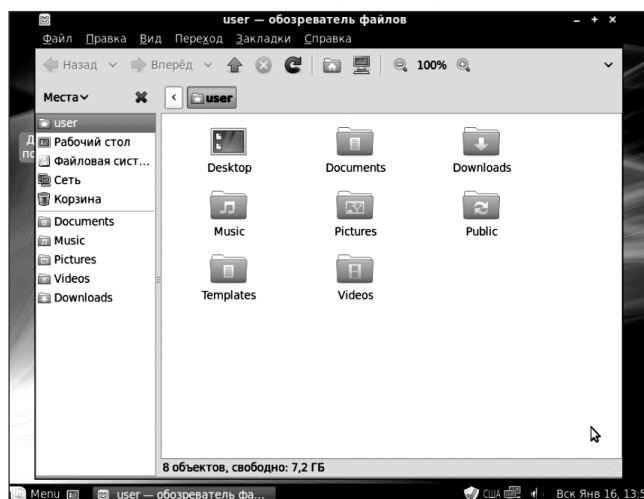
user — обозреватель файлов

Файл Правка Вид Переход Закладки Справка

Назад Вперёд 100%

Места

user

user
Рабочий стол
Файловая сист...
Сеть
Корзина
Documents
Music
Pictures
Videos
Downloads

Desktop
Documents
Downloads
Music
Pictures
Public
Templates
Videos

8 объектов, свободно: 7,2 ГБ

Menu
user — обозреватель фа...
США
Вск Янв 16, 13:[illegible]